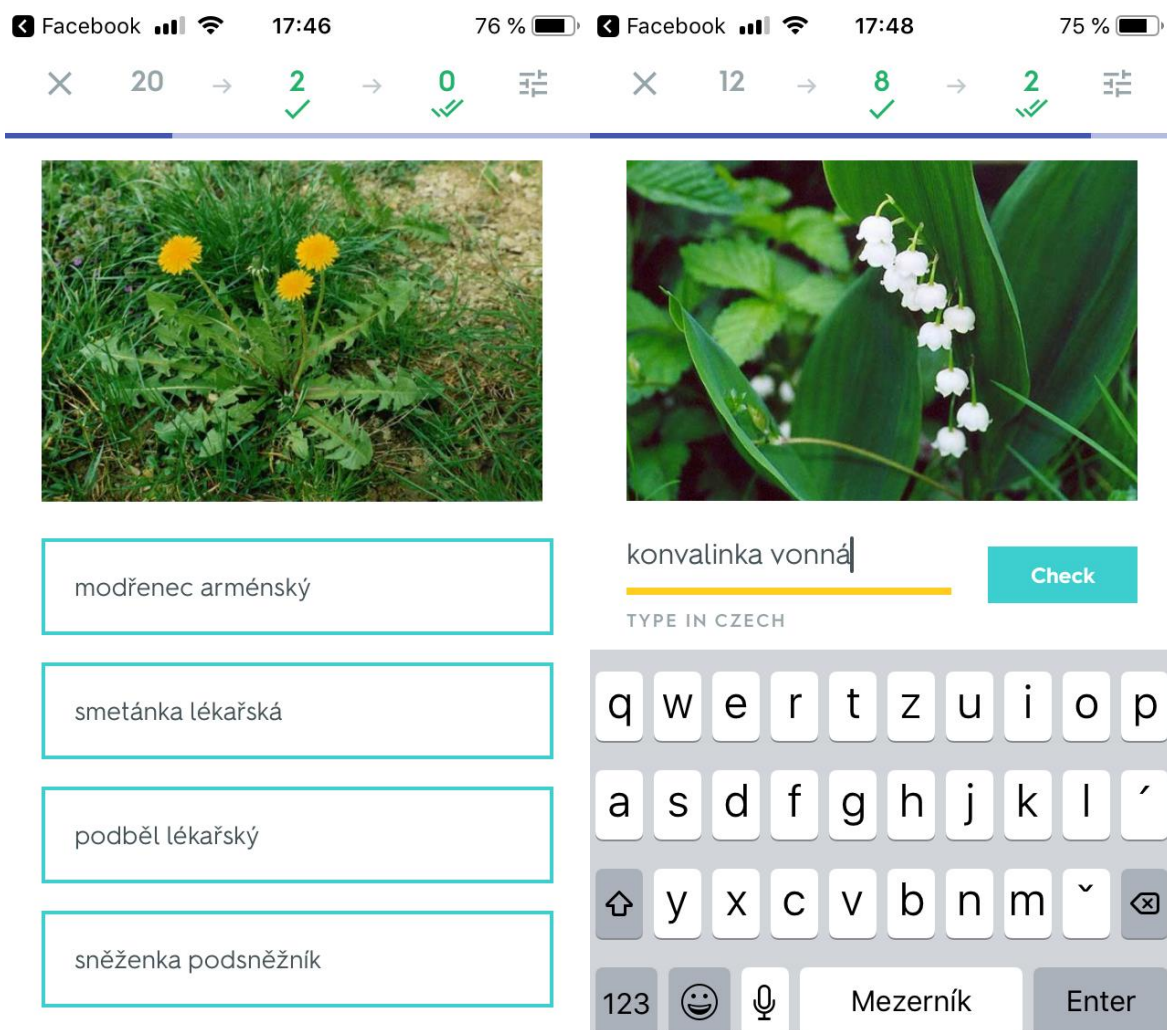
Facebook 17:46 76 %

20 → 2 → 0

modřenec arménský

smetánka lékařská

podběl lékařský

sněženka podsněžník

Facebook 17:48 75 %

12 → 8 → 2

konvalinka vonná

Check

TYPE IN CZECH

q w e r t z u i o p
a s d f g h j k l ´
y x c v b n m ˇ
123 Mezerník Enter